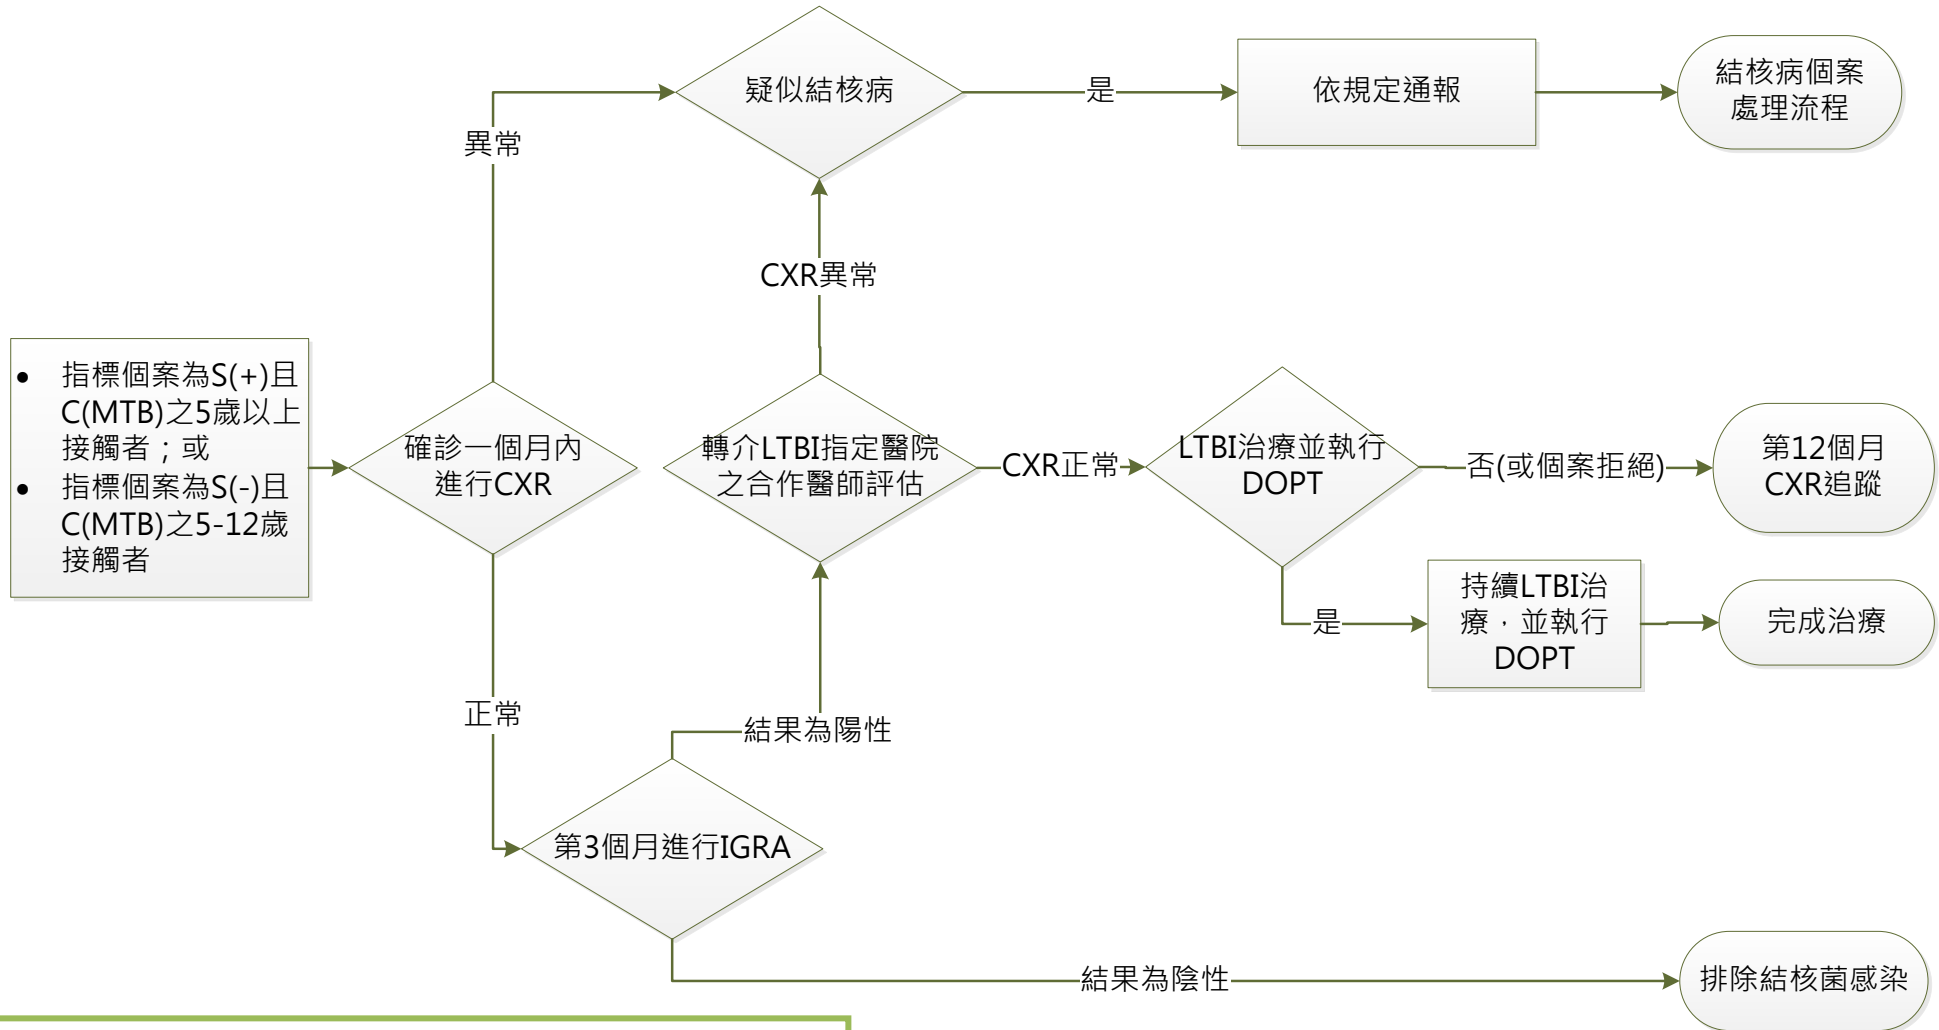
- 指標個案為S(+)且C(MTB)之5歲以上接觸者；或
- 指標個案為S(-)且C(MTB)之5-12歲接觸者

確診一個月內進行CXR

異常

疑似結核病

是

依規定通報

結核病個案處理流程

CXR異常

轉介LTBI指定醫院之合作醫師評估

CXR正常

LTBI治療並執行DOPT

否(或個案拒絕)

第12個月CXR追蹤

是

持續LTBI治療，並執行DOPT

完成治療

正常

結果為陽性

第3個月進行IGRA

結果為陰性

排除結核菌感染